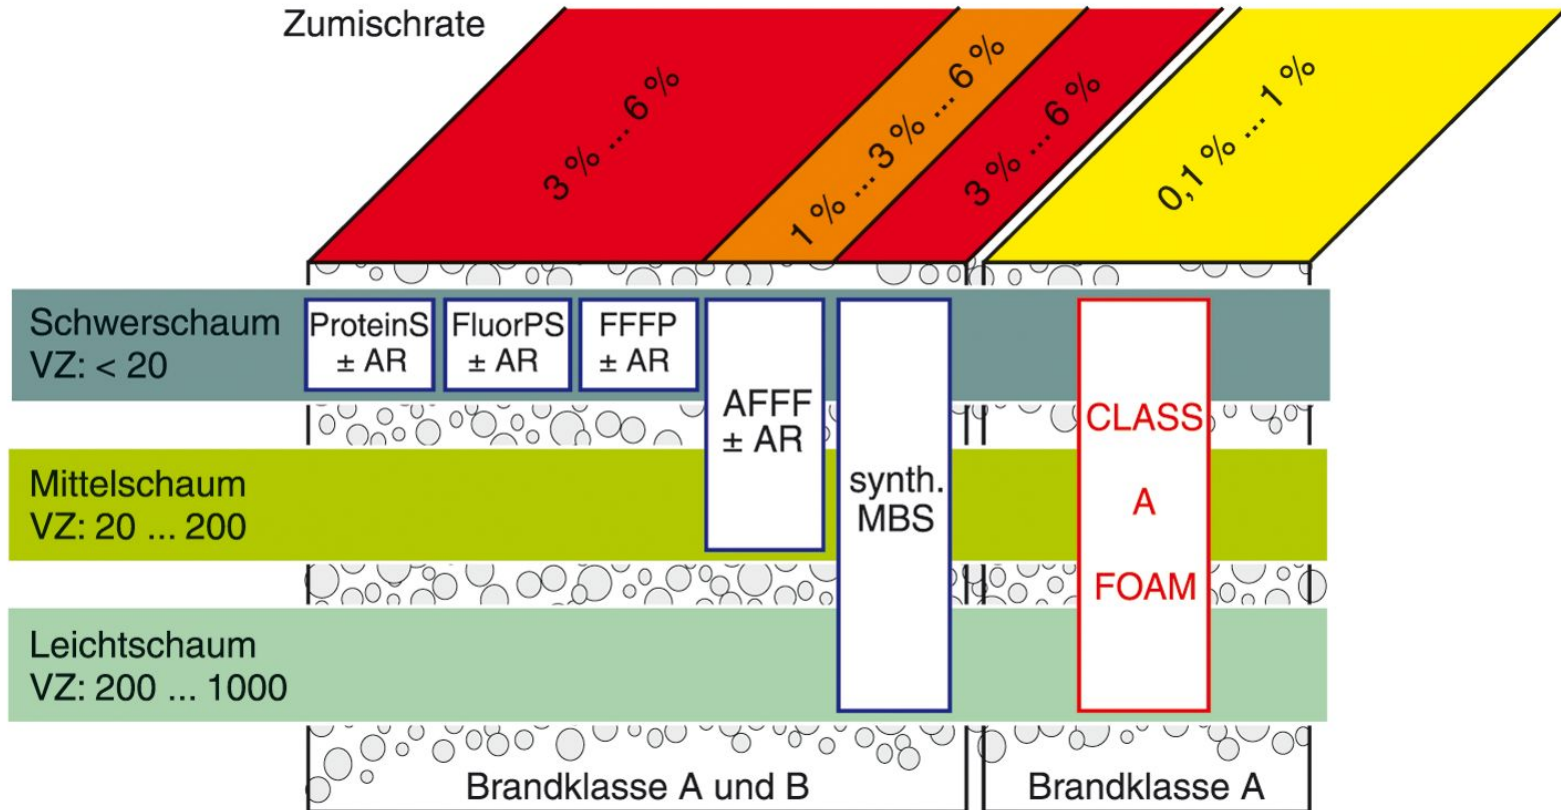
Zumischrate

3 % ... 6 %

1 % ... 3 % ... 6 %

3 % ... 6 %

0,1 % ... 1 %

Schwerschaum
VZ: < 20

ProteinS
± AR

FluorPS
± AR

FFFP
± AR

AFFF
± AR

synth.
MBS

CLASS
A
FOAM

Mittelschaum
VZ: 20 ... 200

Leichtschaum
VZ: 200 ... 1000

Brandklasse A und B

Brandklasse A